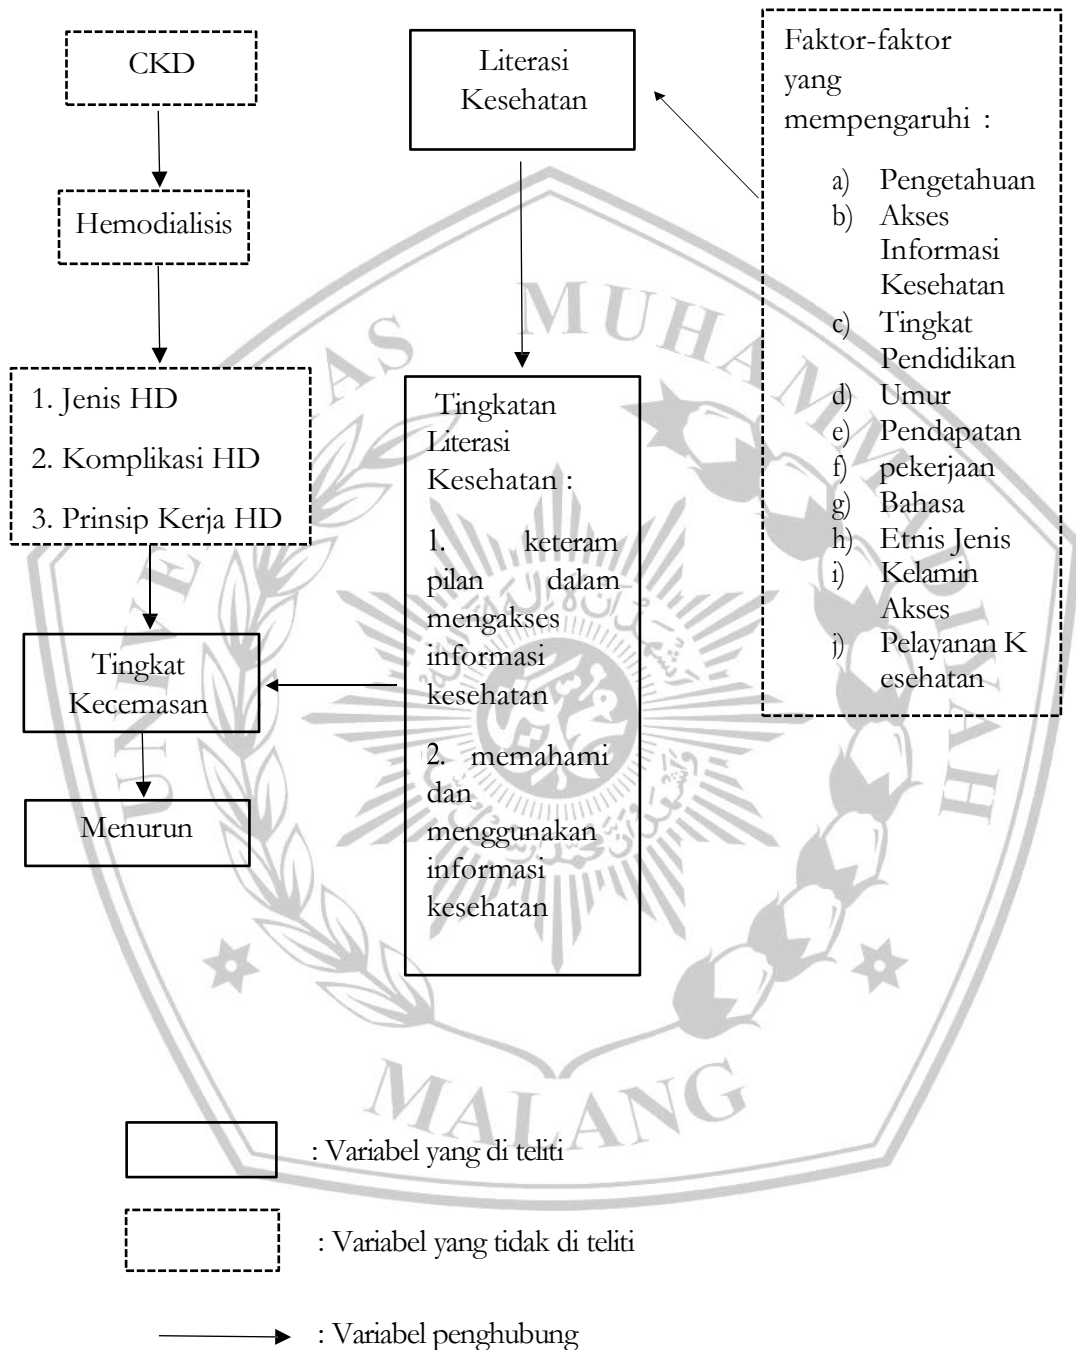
CKD

Hemodialisis

1. Jenis HD

2. Komplikasi HD

3. Prinsip Kerja HD

Tingkat Kecemasan

Menurun

Literasi Kesehatan

Tingkatan Literasi Kesehatan :

1. keterampilan dalam mengakses informasi kesehatan

2. memahami dan menggunakan informasi kesehatan

Faktor-faktor yang mempengaruhi :

a) Pengetahuan
b) Akses Informasi Kesehatan
c) Tingkat Pendidikan
d) Umur
e) Pendapatan
f) pekerjaan
g) Bahasa
h) Etnis Jenis
i) Kelamin Akses
j) Pelayanan K esehatan

MUHAMMADIYAH MALANG

: Variabel yang di teliti

: Variabel yang tidak di teliti

: Variabel penghubung